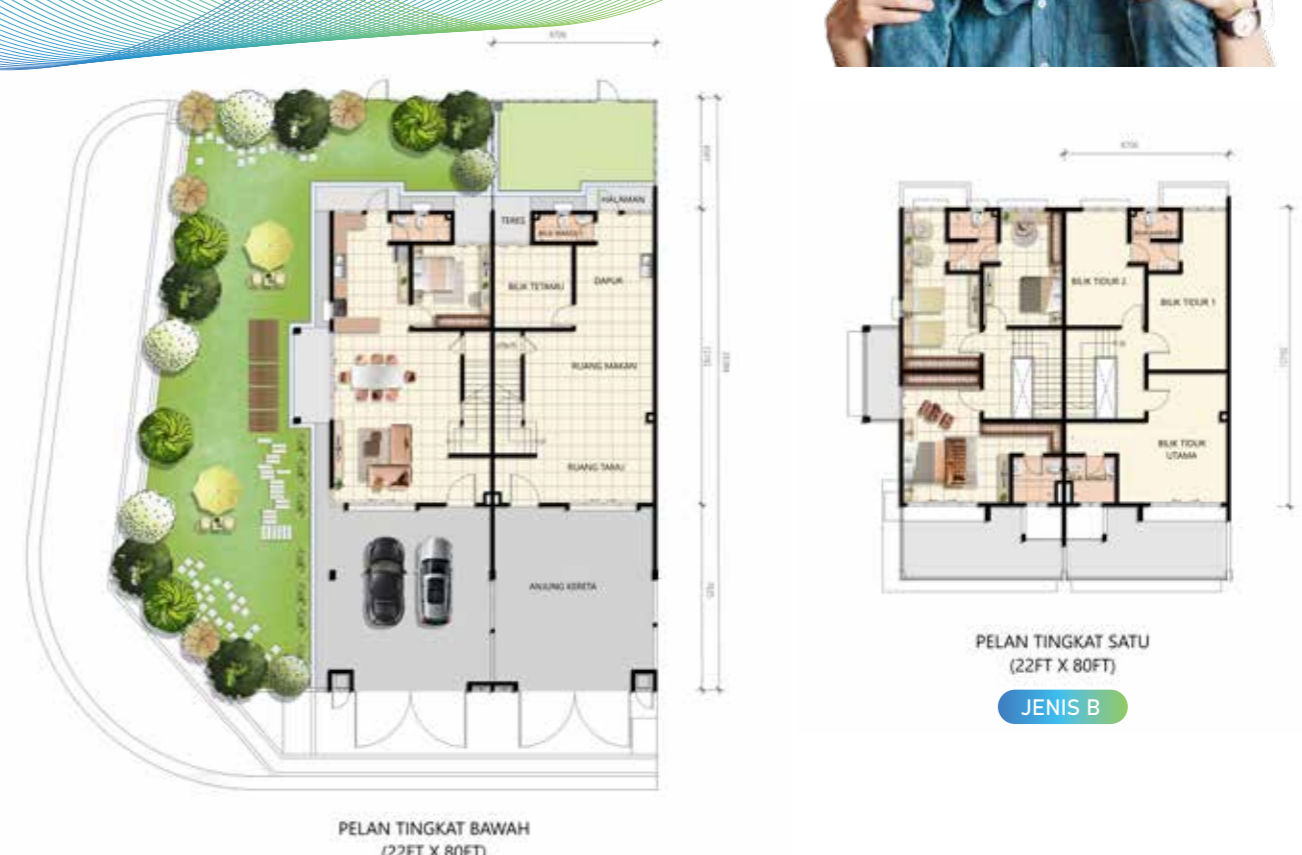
6706

HALAMAN

TERES

BILIK MANDI

BILIK TETAMU

DAPUR

RUANG MAKAN

RUANG TAMU

ANJUNG KERETA

PELAN TINGKAT BAWAH
(22FT X 80FT)

6706

BILIK TIDUR 2

BILIK TIDUR 1

BILIK TIDUR UTAMA

PELAN TINGKAT SATU
(22FT X 80FT)

JENIS B